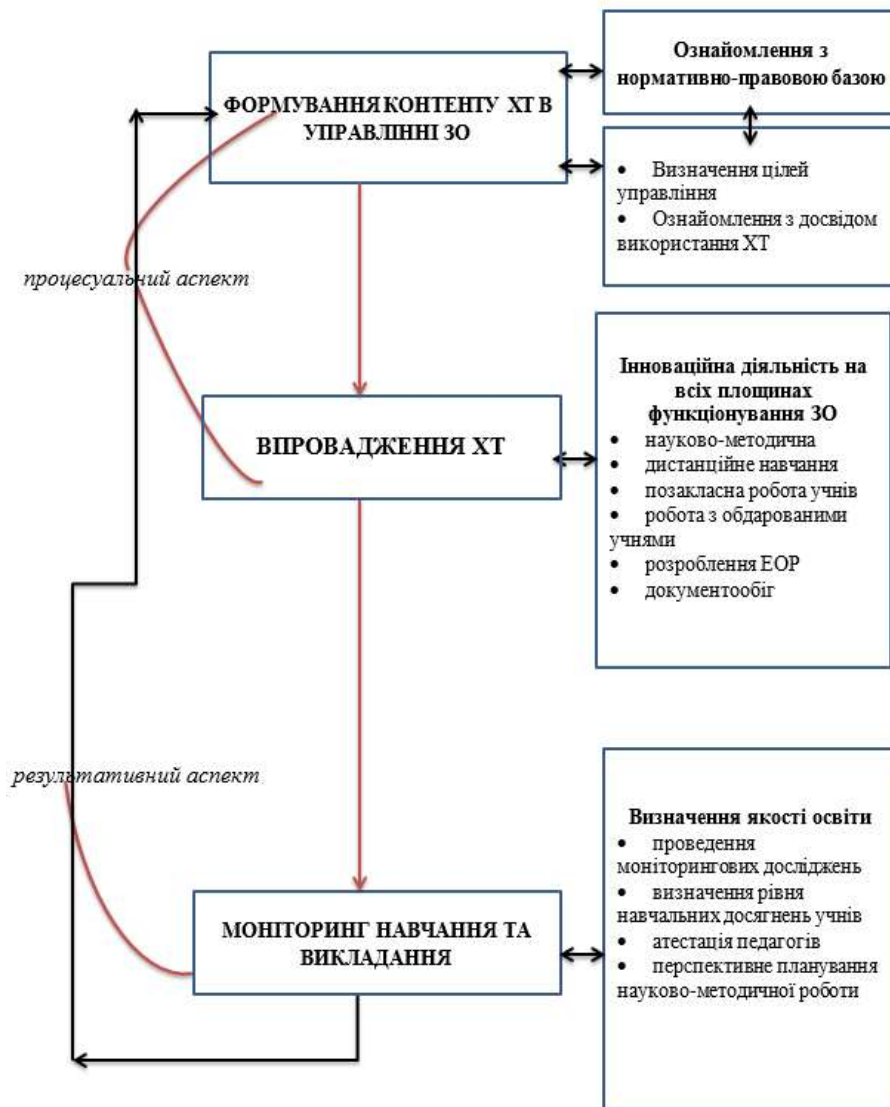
ФОРМУВАННЯ КОНТЕНТУ ХТ В УПРАВЛІННІ ЗО

Ознайомлення з нормативно-правовою базою

• Визначення цілей управління
• Ознайомлення з досвідом використання ХТ

процесуальний аспект

ВПРОВАДЖЕННЯ ХТ

Інноваційна діяльність на всіх площинах функціонування ЗО
• науково-методична
• дистанційне навчання
• позакласна робота учнів
• робота з обдарованими учнями
• розроблення ЕОР
• документообіг

результативний аспект

МОНІТОРИНГ НАВЧАННЯ ТА ВИКЛАДАННЯ

Визначення якості освіти
• проведення моніторингових досліджень
• визначення рівня навчальних досягнень учнів
• атестація педагогів
• перспективне планування науково-методичної роботи